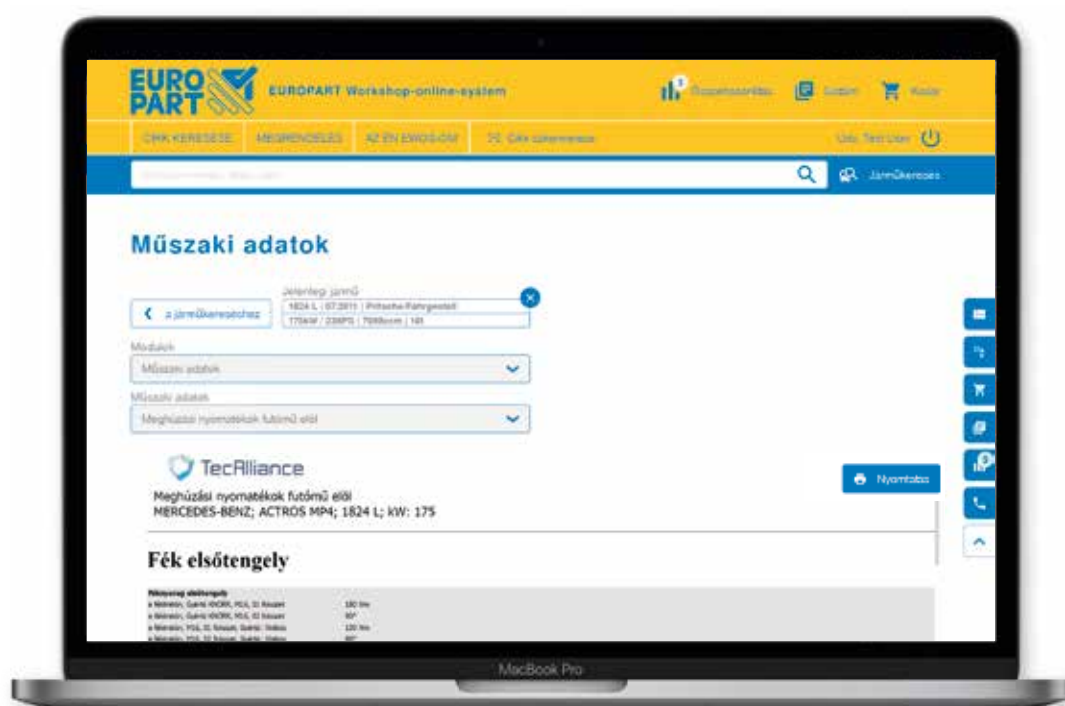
EURO PART

EUROPART Workshop-online-system

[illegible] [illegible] Kosár

CIKK KERESÉSE MEGRENDELÉS AZ ÉN EUROPART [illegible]

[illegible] ⏻

Járműkeresés

Műszaki adatok

a járműkereséshez

Jelenlegi jármű
1824 L | 07.2011 | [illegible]
175kW | 238PS | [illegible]

Modulok
Műszaki adatok

Műszaki adatok
Meghúzási nyomatékok futómű elöl

TecAlliance

Nyomtatás

Meghúzási nyomatékok futómű elöl
MERCEDES-BENZ; ACTROS MP4; 1824 L; kW: 175

Fék elsőtengely

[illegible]

MacBook Pro